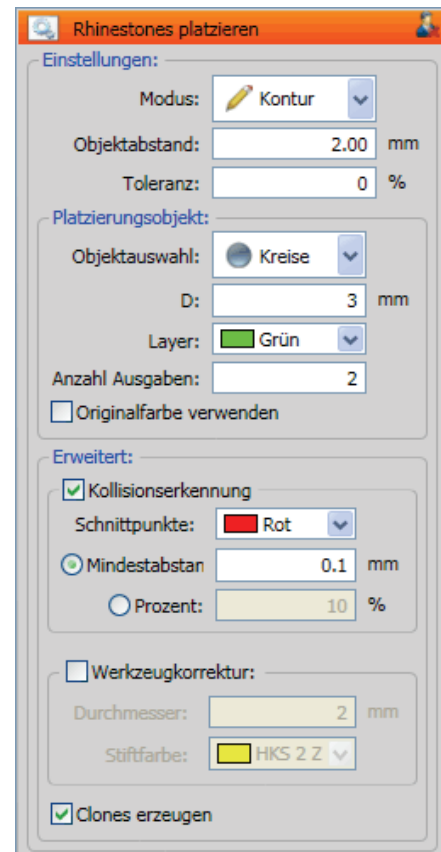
Rhinestones platzieren

Einstellungen:

Modus: Kontur

Objektabstand: 2.00 mm

Toleranz: 0 %

Platzierungsobjekt:

Objektauswahl: Kreise

D: 3 mm

Layer: Grün

Anzahl Ausgaben: 2

Originalfarbe verwenden

Erweitert:

Kollisionserkennung

Schnittpunkte: Rot

Mindestabstan 0.1 mm

Prozent: 10 %

Werkzeugkorrektur:

Durchmesser: 2 mm

Stiftfarbe: HKS 2 Z

Clones erzeugen